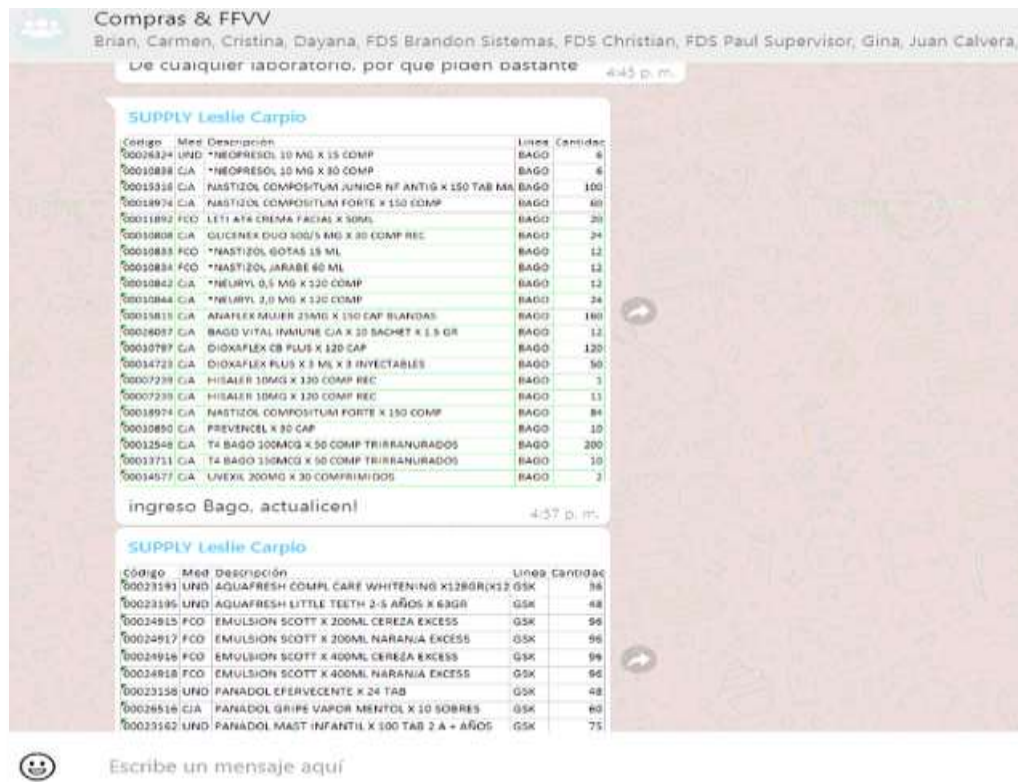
Compras & FFVV
Brian, Carmen, Cristina, Dayana, FDS Brandon Sistemas, FDS Christian, FDS Paul Supervisor, Gina, Juan Calvera,

De cualquier laboratorio, por que piden bastante 4:45 p. m.

SUPPLY Leslie Carpio

| Codigo | Med | Descripción | Linea | Cantidad |
|---|---|---|---|---|
| 00026324 | UND | *NEOPRESOL 10 MG X 15 COMP | BAGO | 6 |
| 00010838 | CJA | *NEOPRESOL 10 MG X 30 COMP | BAGO | 6 |
| 00015316 | CJA | NASTIZOL COMPOSITUM JUNIOR NF ANTIG X 150 TAB MA | BAGO | 100 |
| 00018974 | CJA | NASTIZOL COMPOSITUM FORTE X 150 COMP | BAGO | 60 |
| 00011892 | FCO | LETI AT4 CREMA FACIAL X 50ML | BAGO | 20 |
| 00010808 | CJA | GLICENEX DUO 500/5 MG X 30 COMP REC | BAGO | 24 |
| 00010833 | FCO | *NASTIZOL GOTAS 15 ML | BAGO | 12 |
| 00010834 | FCO | *NASTIZOL JARABE 60 ML | BAGO | 12 |
| 00010842 | CJA | *NEURYL 0,5 MG X 120 COMP | BAGO | 12 |
| 00010844 | CJA | *NEURYL 2,0 MG X 120 COMP | BAGO | 24 |
| 00015815 | CJA | ANAFLEX MUJER 25MG X 150 CAP BLANDAS | BAGO | 160 |
| 00026057 | CJA | BAGO VITAL INMUNE CJA X 10 SACHET X 1.5 GR | BAGO | 12 |
| 00010797 | CJA | DIOXAFLEX CB PLUS X 120 CAP | BAGO | 120 |
| 00014723 | CJA | DIOXAFLEX PLUS X 3 ML X 3 INYECTABLES | BAGO | 50 |
| 00007239 | CJA | HISALER 10MG X 120 COMP REC | BAGO | 1 |
| 00007239 | CJA | HISALER 10MG X 120 COMP REC | BAGO | 11 |
| 00018974 | CJA | NASTIZOL COMPOSITUM FORTE X 150 COMP | BAGO | 84 |
| 00010850 | CJA | PREVENCEL X 30 CAP | BAGO | 10 |
| 00012548 | CJA | T4 BAGO 100MCG X 50 COMP TRIRRANURADOS | BAGO | 200 |
| 00013711 | CJA | T4 BAGO 150MCG X 50 COMP TRIRRANURADOS | BAGO | 10 |
| 00014577 | CJA | UVEXIL 200MG X 30 COMPRIMIDOS | BAGO | 2 |

ingreso Bago, actualicen! 4:57 p. m.

SUPPLY Leslie Carpio

| Código | Med | Descripción | Linea | Cantidad |
|---|---|---|---|---|
| 00023191 | UND | AQUAFRESH COMPL CARE WHITENING X128GR(X12 | GSK | 36 |
| 00023195 | UND | AQUAFRESH LITTLE TEETH 2-5 AÑOS X 63GR | GSK | 48 |
| 00024815 | FCO | EMULSION SCOTT X 200ML CEREZA EXCESS | GSK | 96 |
| 00024817 | FCO | EMULSION SCOTT X 200ML NARANJA EXCESS | GSK | 96 |
| 00024816 | FCO | EMULSION SCOTT X 400ML CEREZA EXCESS | GSK | 96 |
| 00024818 | FCO | EMULSION SCOTT X 400ML NARANJA EXCESS | GSK | 96 |
| 00023158 | UND | PANADOL EFERVECENTE X 24 TAB | GSK | 48 |
| 00026516 | CJA | PANADOL GRIPE VAPOR MENTOL X 10 SOBRES | GSK | 60 |
| 00023162 | UND | PANADOL MAST INFANTIL X 100 TAB 2 A + AÑOS | GSK | 75 |

Escribe un mensaje aquí